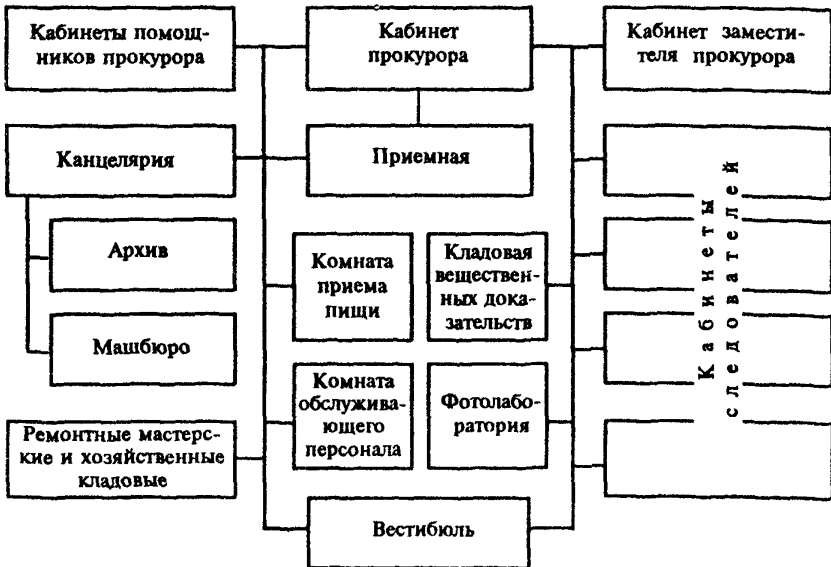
Кабинеты помощников прокурора

Кабинет прокурора

Кабинет заместителя прокурора

Канцелярия

Приемная

Архив

Машбюро

Комната приема пищи

Кладовая вещественных доказательств

Комната обслуживающего персонала

Фотолаборатория

Ремонтные мастерские и хозяйственные кладовые

Вестибюль

Кабинеты следователей